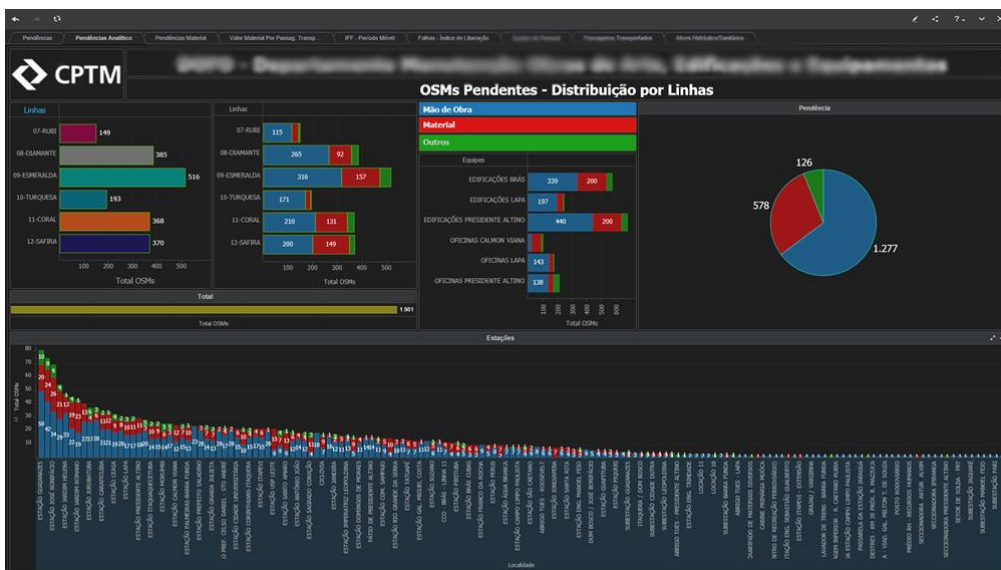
Pendências | Pendências Analítico | Pendências Material | Valor Material Por Passag. Transp. | IFF - Período Móvel | Falhas - Índice de Liberação | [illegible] | Passageiros Transportados | Ativos Hidráulico/Sanitários

CPTM

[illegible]

OSMs Pendentes - Distribuição por Linhas

Linhas

| Linha | Total OSMs |
|---|---|
| 07-RUBI | 149 |
| 08-DIAMANTE | 385 |
| 09-ESMERALDA | 516 |
| 10-TURQUESA | 193 |
| 11-CORAL | 368 |
| 12-SAFIRA | 370 |

100 200 300 400 500
Total OSMs

Linhas

| Linha | | |
|---|---|---|
| 07-RUBI | 115 | |
| 08-DIAMANTE | 265 | 92 |
| 09-ESMERALDA | 316 | 157 |
| 10-TURQUESA | 171 | |
| 11-CORAL | 210 | 131 |
| 12-SAFIRA | 200 | 149 |

100 200 300 400 500
Total OSMs

Mão de Obra
Material
Outros

Equipes

| Equipe | | |
|---|---|---|
| EDIFICAÇÕES BRÁS | 339 | 200 |
| EDIFICAÇÕES LAPA | 197 | |
| EDIFICAÇÕES PRESIDENTE ALTINO | 440 | 200 |
| OFICINAS CALMON VIANA | | |
| OFICINAS LAPA | 143 | |
| OFICINAS PRESIDENTE ALTINO | 138 | |

100 200 300 400 500 600
Total OSMs

Pendência

126
578
1.277

Total
1.981
Total OSMs

Estações

80 70 60 50 40 30 20 10 0
Total OSMs

ESTAÇÃO GUAIANASES
ESTAÇÃO JOSÉ BONIFÁCIO
ESTAÇÃO JARDIM HELENA
ESTAÇÃO JARDIM ROMANO
ESTAÇÃO JURUBATUBA
ESTAÇÃO CARAPICUÍBA
ESTAÇÃO OSASCO
ESTAÇÃO PRESIDENTE ALTINO
ESTAÇÃO ITAQUAQUECETUBA
ESTAÇÃO MORUMBI
ESTAÇÃO CALMON VIANA
ESTAÇÃO PALMEIRAS-BARRA FUNDA
ESTAÇÃO PREFEITO SALADINO
ESTAÇÃO GRANJA JULIETA
ESTAÇÃO CIDADE UNIVERSITÁRIA
ESTAÇÃO CORINTHIANS-ITAQUERA
ESTAÇÃO ITAPEVI
ESTAÇÃO USP LESTE
ESTAÇÃO SANTO AMARO
ESTAÇÃO ANTÔNIO JOÃO
ESTAÇÃO SAGRADO CORAÇÃO
ESTAÇÃO IMPERATRIZ LEOPOLDINA
ESTAÇÃO DOMINGOS DE MORAES
PÁTIO DE PRESIDENTE ALTINO
ESTAÇÃO COML. SAMPAIO
ESTAÇÃO RIO GRANDE DA SERRA
ESTAÇÃO TATUAPÉ
ESTAÇÃO BRÁS
ESTAÇÃO FRANCO DA ROCHA
ESTAÇÃO PERUS
ESTAÇÃO ÁGUA BRANCA
ESTAÇÃO SANTA RITA
ESTAÇÃO ENG. MANOEL FEIO
SUBESTAÇÃO GUAIANASES
ITAQUERA / DOM BOSCO
SUBESTAÇÃO LEOPOLDINA
ABRIGO TUES - PRESIDENTE ALTINO
ESTAÇÃO ENG. TRINDADE
LOCAÇÃO 11
SUBESTAÇÃO BARRA FUNDA
CABINE PRIMÁRIA MOOCA
ESTAÇÃO JARDIM SILVEIRA
PASSARELA DA ESTAÇÃO JARAGUÁ
LAVADOR DE TRENS - BARRA FUNDA
ESTAÇÃO CAMPO LIMPO PAULISTA
POSTO MORUMBI
SECCIONADORA PRESIDENTE ALTINO
SUBESTAÇÃO JAGUARÉ
SUBESTAÇÃO MANOEL FEIO

Localidade